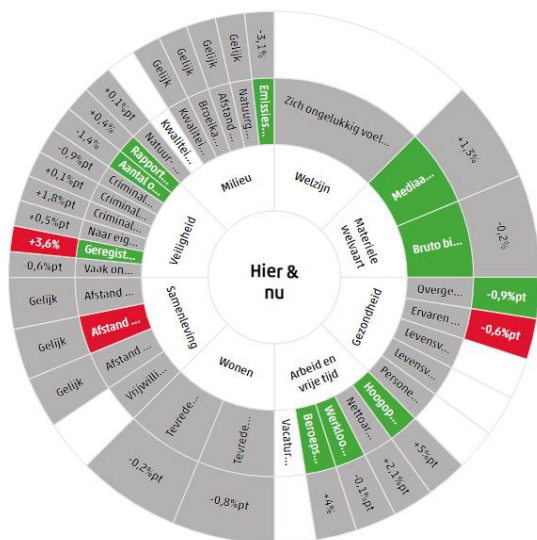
Hier & nu

Welzijn
Zich ongelukkig voel...

Materiele Welvaart
Mediaa...
+1,5%
Bruto bi...
-0,2%

Gezondheid
Overge...
-0,9%pt
Ervaren...
-0,6%pt
Levensv...
Levensv...
Persone...
Hoogop...
+5%pt

Arbeid en vrije tijd
Werkloo...
+2,1%pt
Nettoar...
-0,1%pt
Beroeps...
+4%
Vacatur...

Wonen
Tevrede...
-0,8%pt
Tevrede...
-0,2%pt

Samenleving
Vrijwilli...
Gelijk
Afstand ...
Gelijk
Afstand ...
Afstand ...
Gelijk

Veiligheid
Vaak on...
-0,6%pt
Geregist...
+3,6%
Naar eig...
+0,5%pt
Criminal...
+1,8%pt
Criminal...
+0,1%pt
Aantal o...
-0,9%pt
Rapport...
-1,4%
Kwalitei...
+0,4%
Natuur...
+0,1%pt

Milieu
Kwaliteit...
Gelijk
Broeika...
Gelijk
Afstand...
Gelijk
Natuurg...
Gelijk
Emissies...
-3,1%